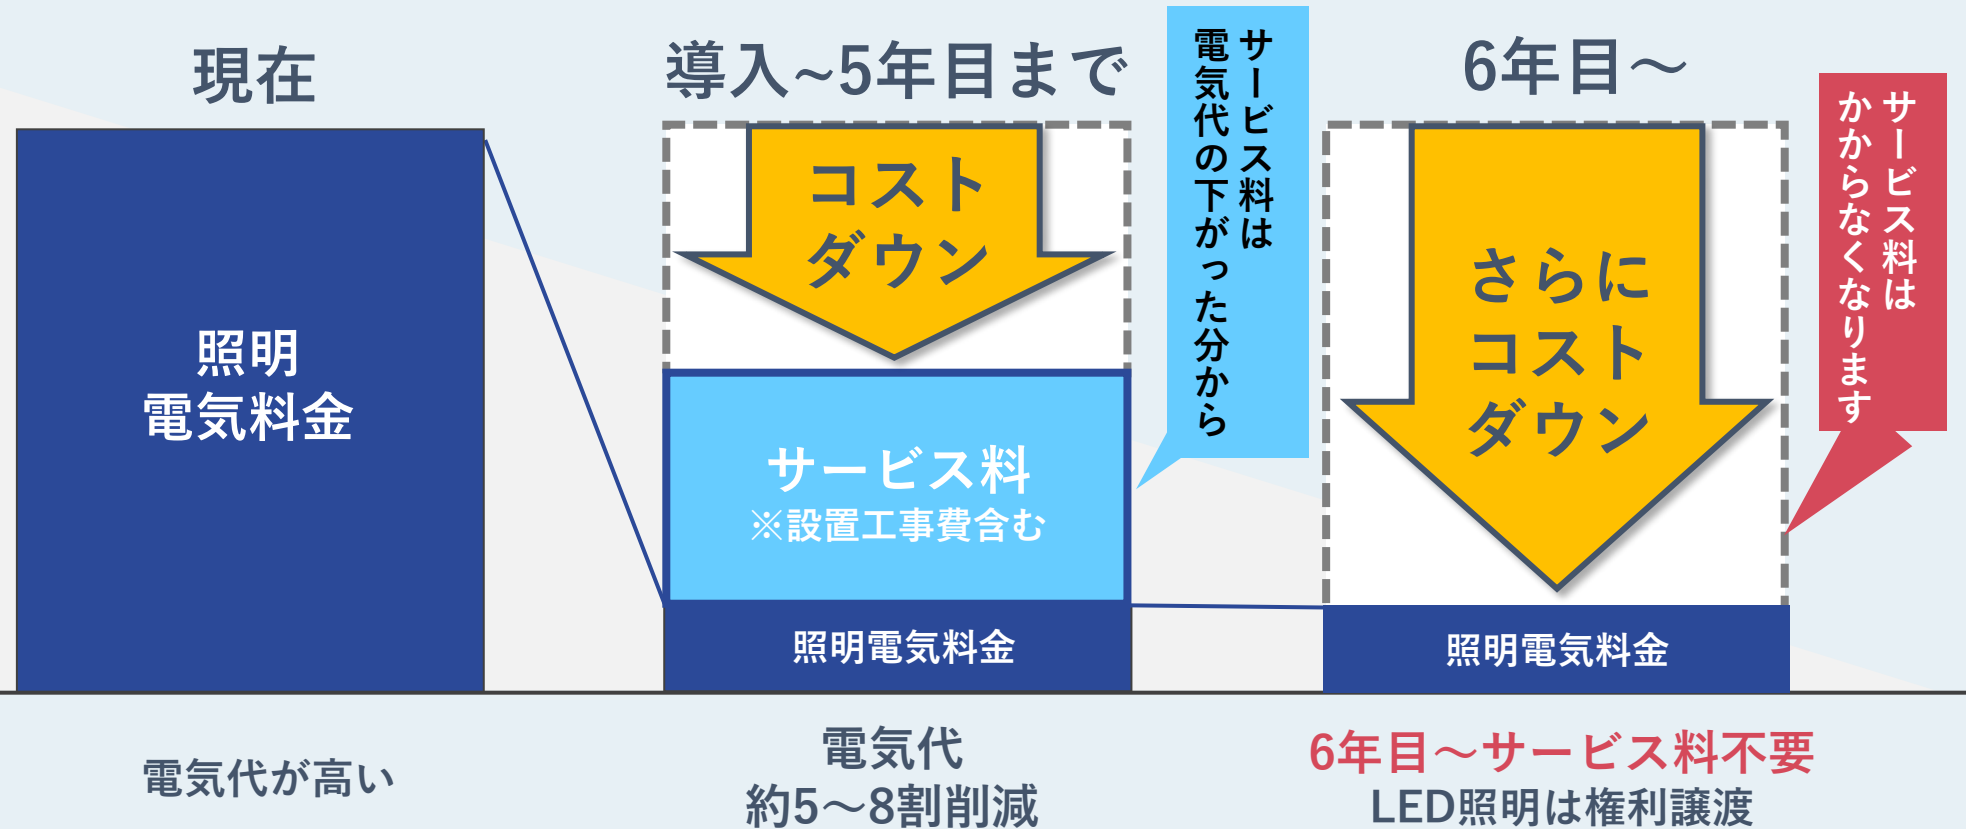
現在

照明
電気料金

導入~5年目まで

コスト
ダウン

サービス料
※設置工事費含む

照明電気料金

サービス料は
電気代の下がった分から

6年目～

さらに
コスト
ダウン

サービス料は
かからなくなります

照明電気料金

電気代が高い

電気代
約5～8割削減

6年目～サービス料不要
LED照明は権利譲渡